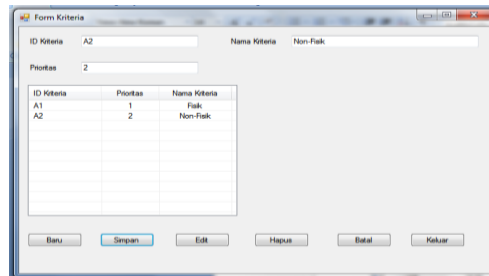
Form Kriteria

ID Kriteria A2

Nama Kriteria Non-Fisik

Prioritas 2

| ID Kriteria | Prioritas | Nama Kriteria |
|---|---|---|
| A1 | 1 | Fisik |
| A2 | 2 | Non-Fisik |

Baru Simpan Edit Hapus Batal Keluar